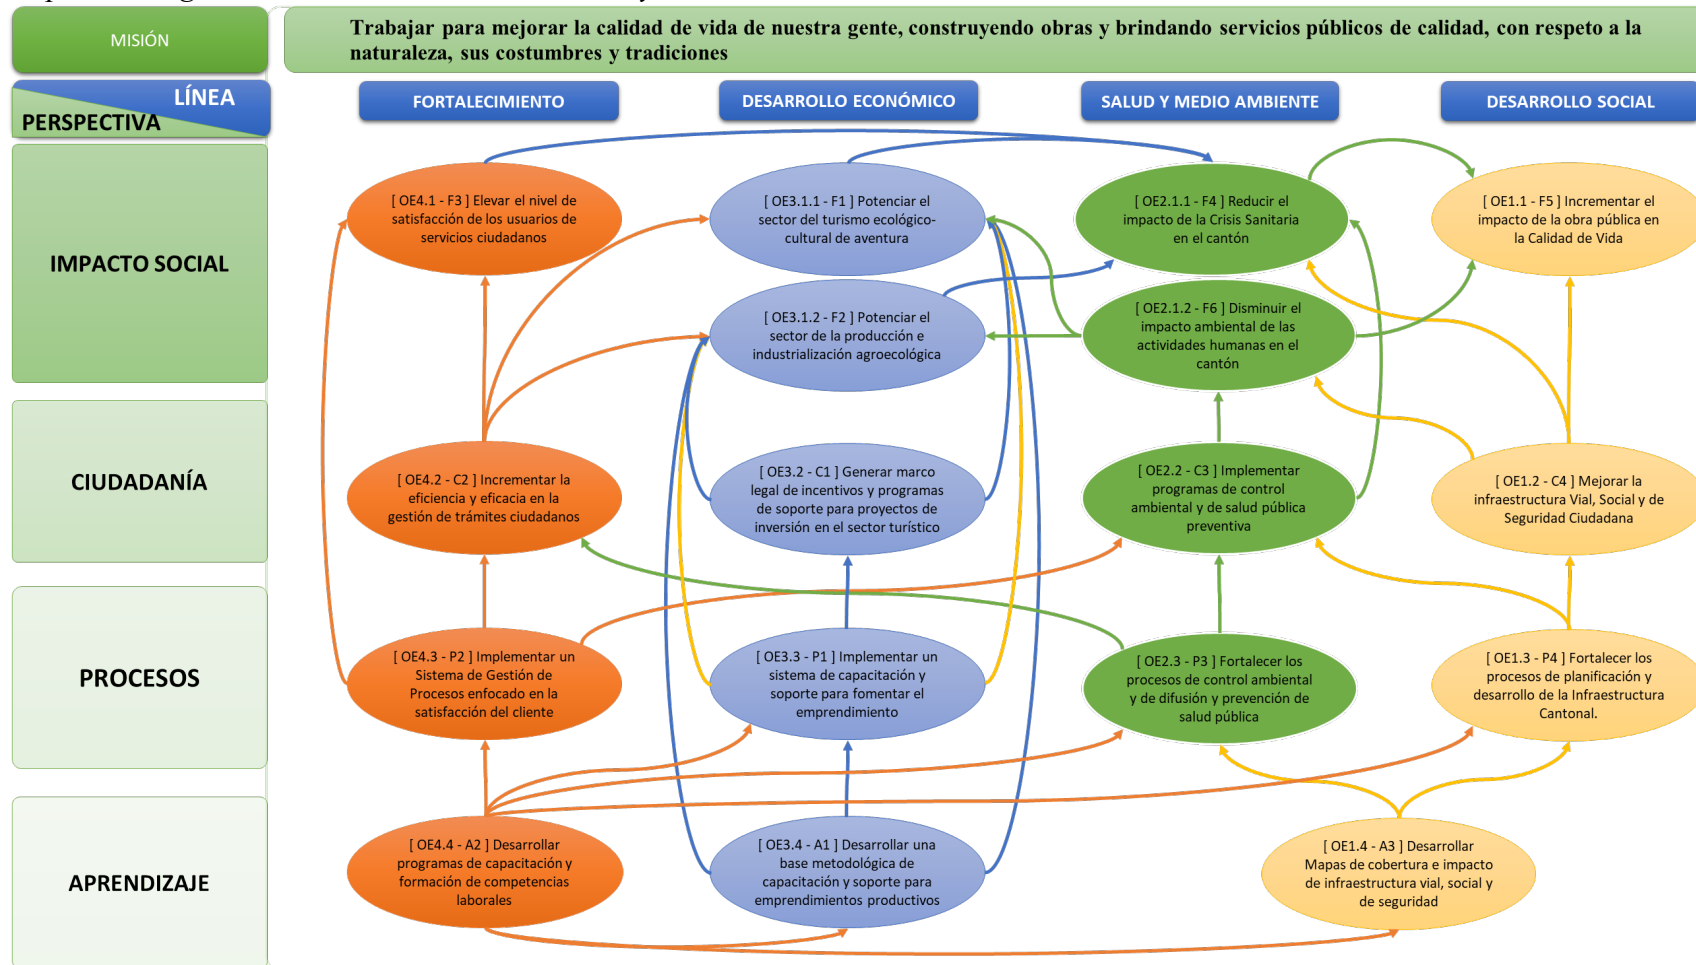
MISIÓN

Trabajar para mejorar la calidad de vida de nuestra gente, construyendo obras y brindando servicios públicos de calidad, con respeto a la naturaleza, sus costumbres y tradiciones

LÍNEA

PERSPECTIVA

FORTALECIMIENTO

DESARROLLO ECONÓMICO

SALUD Y MEDIO AMBIENTE

DESARROLLO SOCIAL

IMPACTO SOCIAL

[ OE4.1 - F3 ] Elevar el nivel de satisfacción de los usuarios de servicios ciudadanos

[ OE3.1.1 - F1 ] Potenciar el sector del turismo ecológico-cultural de aventura

[ OE2.1.1 - F4 ] Reducir el impacto de la Crisis Sanitaria en el cantón

[ OE1.1 - F5 ] Incrementar el impacto de la obra pública en la Calidad de Vida

[ OE3.1.2 - F2 ] Potenciar el sector de la producción e industrialización agroecológica

[ OE2.1.2 - F6 ] Disminuir el impacto ambiental de las actividades humanas en el cantón

CIUDADANÍA

[ OE4.2 - C2 ] Incrementar la eficiencia y eficacia en la gestión de trámites ciudadanos

[ OE3.2 - C1 ] Generar marco legal de incentivos y programas de soporte para proyectos de inversión en el sector turístico

[ OE2.2 - C3 ] Implementar programas de control ambiental y de salud pública preventiva

[ OE1.2 - C4 ] Mejorar la infraestructura Vial, Social y de Seguridad Ciudadana

PROCESOS

[ OE4.3 - P2 ] Implementar un Sistema de Gestión de Procesos enfocado en la satisfacción del cliente

[ OE3.3 - P1 ] Implementar un sistema de capacitación y soporte para fomentar el emprendimiento

[ OE2.3 - P3 ] Fortalecer los procesos de control ambiental y de difusión y prevención de salud pública

[ OE1.3 - P4 ] Fortalecer los procesos de planificación y desarrollo de la Infraestructura Cantonal.

APRENDIZAJE

[ OE4.4 - A2 ] Desarrollar programas de capacitación y formación de competencias laborales

[ OE3.4 - A1 ] Desarrollar una base metodológica de capacitación y soporte para emprendimientos productivos

[ OE1.4 - A3 ] Desarrollar Mapas de cobertura e impacto de infraestructura vial, social y de seguridad